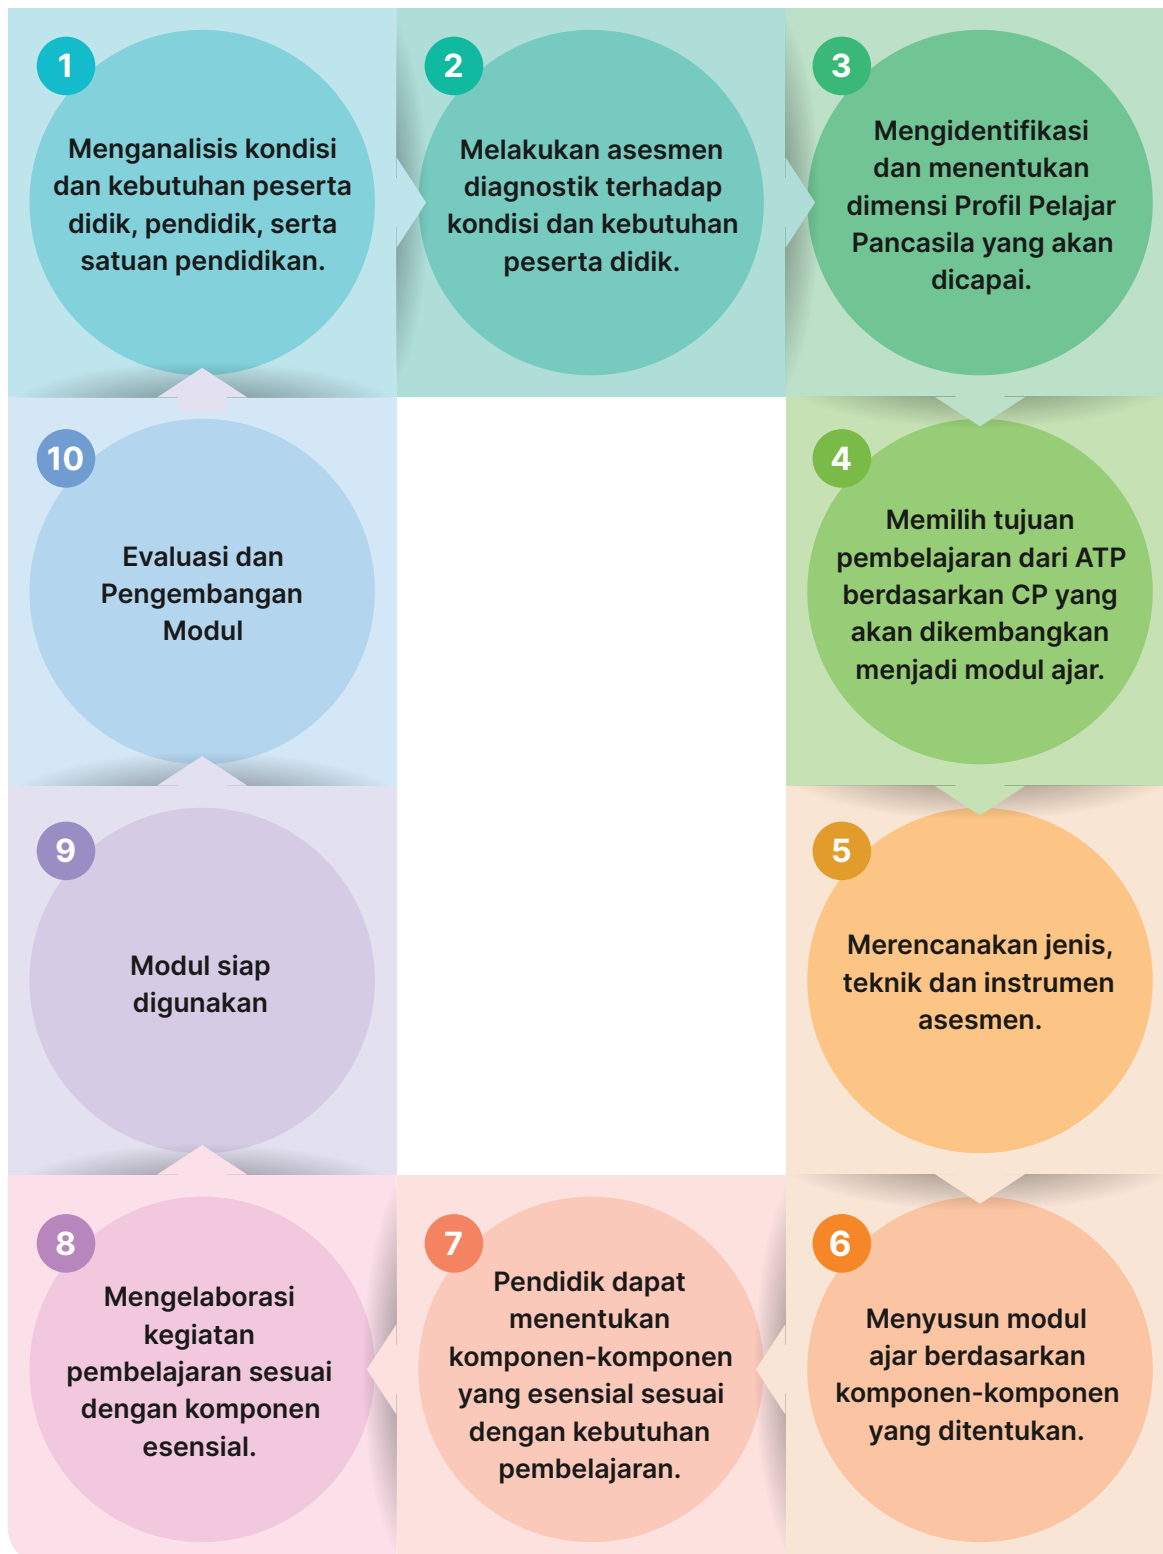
1
Menganalisis kondisi dan kebutuhan peserta didik, pendidik, serta satuan pendidikan.

2
Melakukan asesmen diagnostik terhadap kondisi dan kebutuhan peserta didik.

3
Mengidentifikasi dan menentukan dimensi Profil Pelajar Pancasila yang akan dicapai.

4
Memilih tujuan pembelajaran dari ATP berdasarkan CP yang akan dikembangkan menjadi modul ajar.

5
Merencanakan jenis, teknik dan instrumen asesmen.

6
Menyusun modul ajar berdasarkan komponen-komponen yang ditentukan.

7
Pendidik dapat menentukan komponen-komponen yang esensial sesuai dengan kebutuhan pembelajaran.

8
Mengelaborasi kegiatan pembelajaran sesuai dengan komponen esensial.

9
Modul siap digunakan

10
Evaluasi dan Pengembangan Modul